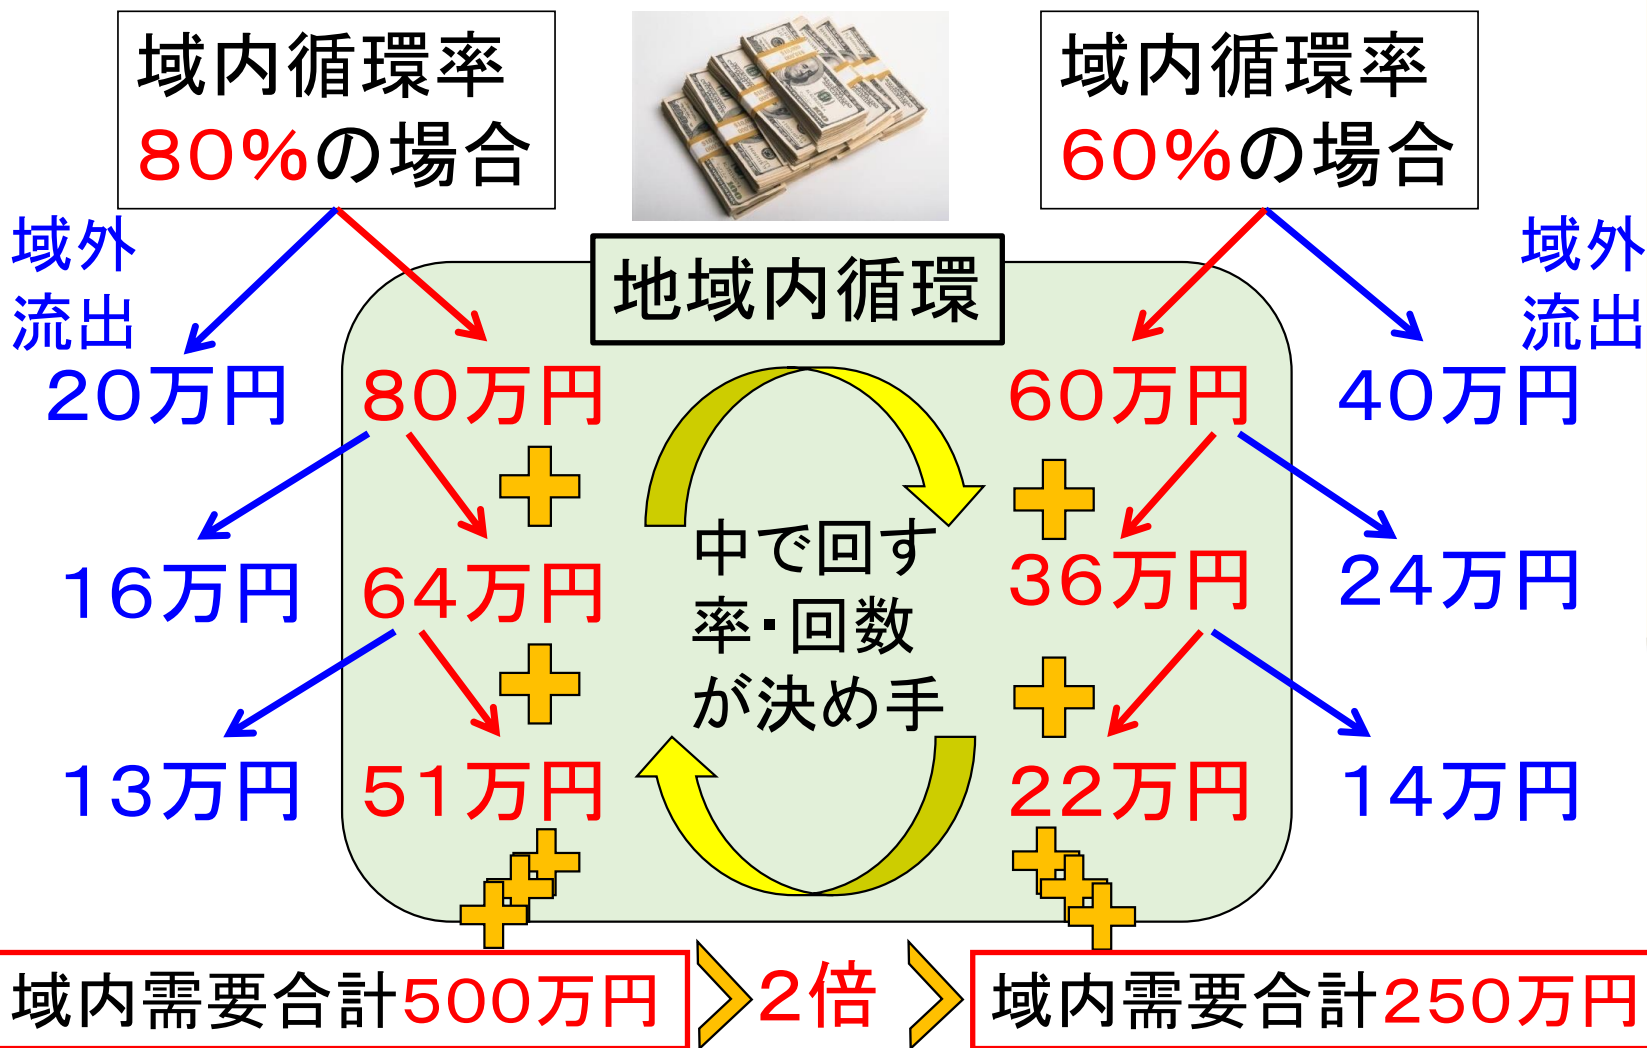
域内循環率
80%の場合

域内循環率
60%の場合

域外
流出

地域内循環

域外
流出

20万円

80万円

60万円

40万円

16万円

64万円

中で回す
率・回数
が決め手

36万円

24万円

13万円

51万円

22万円

14万円

域内需要合計500万円

2倍

域内需要合計250万円